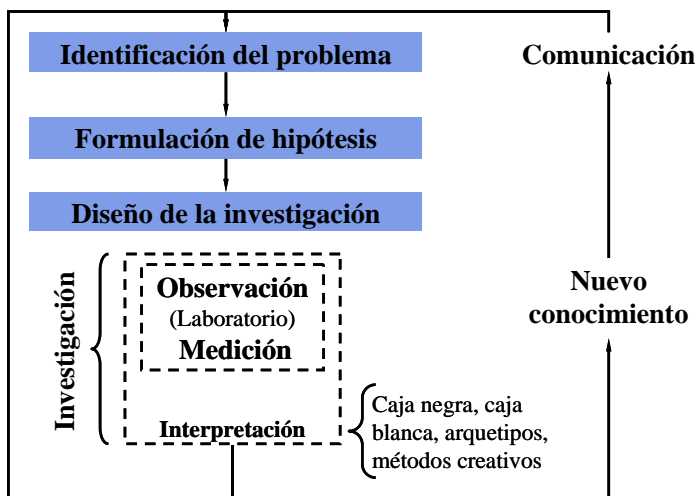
Identificación del problema

Comunicación

Formulación de hipótesis

Diseño de la investigación

Investigación

Observación
(Laboratorio)
Medición

Interpretación

Nuevo conocimiento

Caja negra, caja blanca, arquetipos, métodos creativos